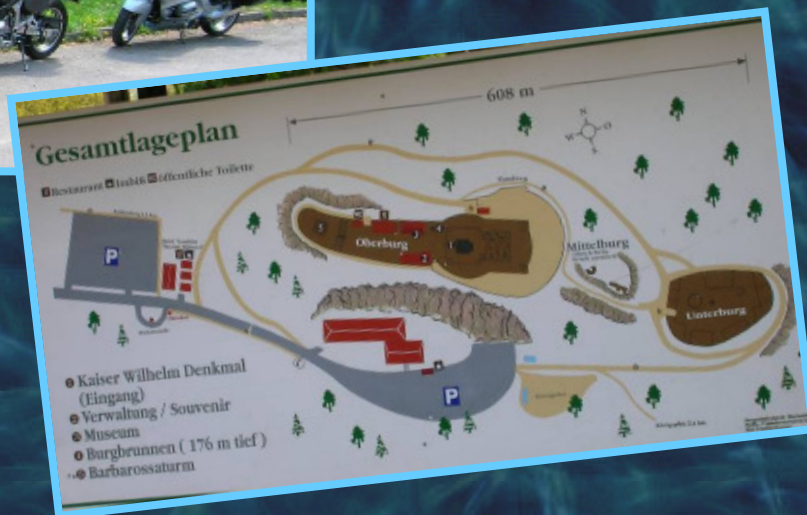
Gesamtlageplan

608 m

Restaurant Imbiß öffentliche Toilette

P

Oberburg

Mittelburg

Unterburg

P

1 Kaiser Wilhelm Denkmal (Eingang)
2 Verwaltung / Souvenir
3 Museum
4 Burgbrunnen ( 176 m tief )
5 Barbarossaturm